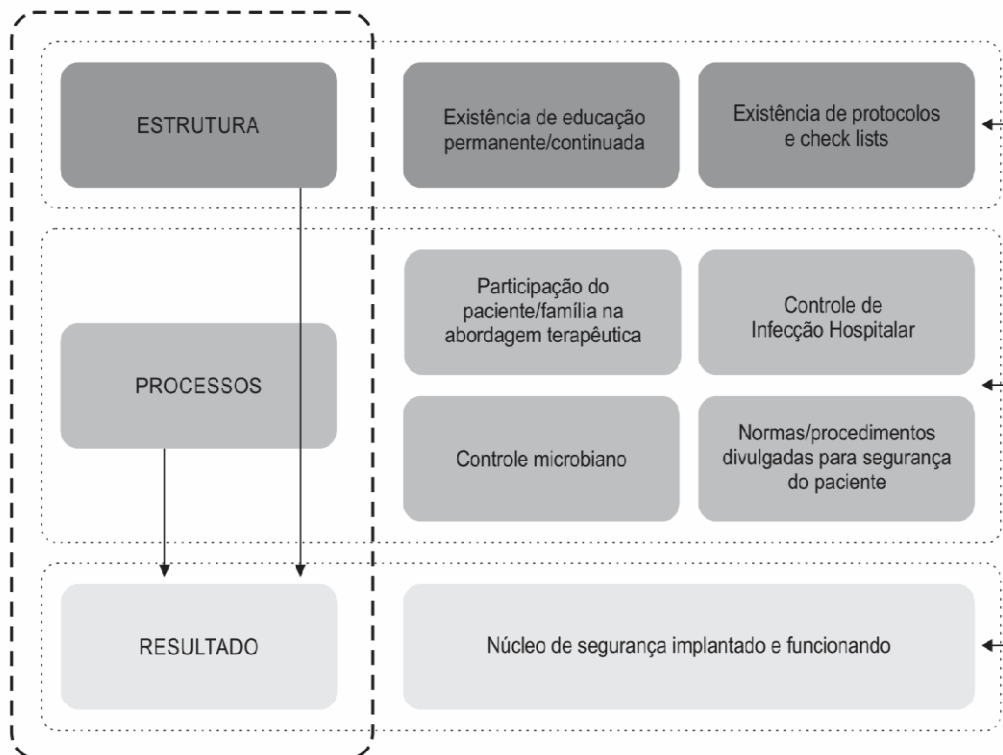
ESTRUTURA

Existência de educação permanente/continuada

Existência de protocolos e check lists

PROCESSOS

Participação do paciente/família na abordagem terapêutica

Controle de Infecção Hospitalar

Controle microbiano

Normas/procedimentos divulgadas para segurança do paciente

RESULTADO

Núcleo de segurança implantado e funcionando